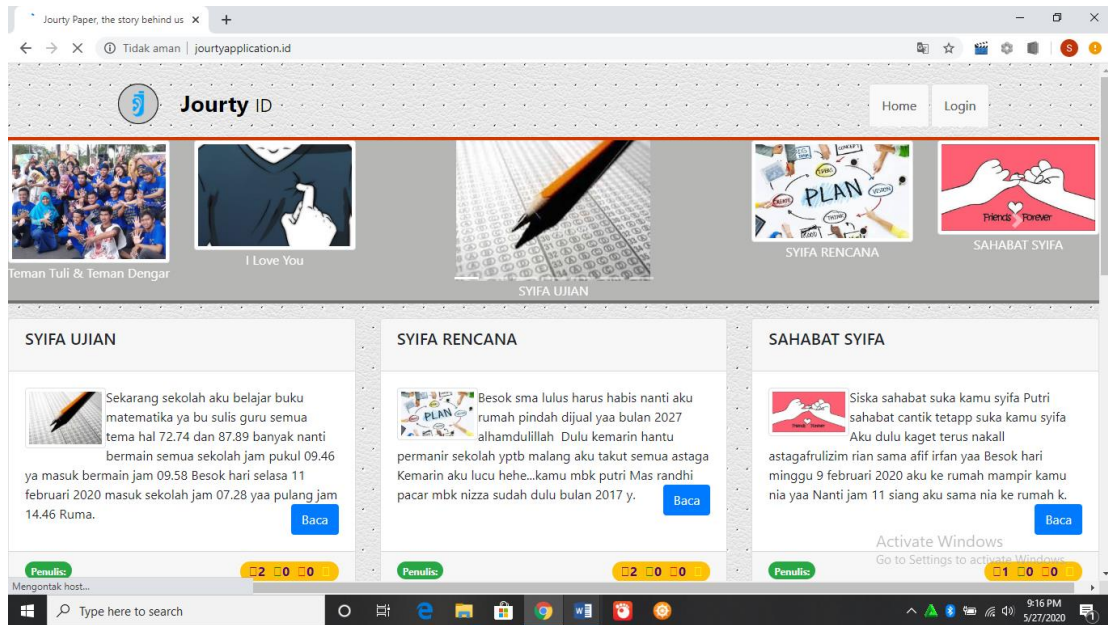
Jourty Paper, the story behind us ×

Tidak aman | jourtyapplication.id

Jourty ID

Home Login

Teman Tuli & Teman Dengar

I Love You

SYIFA UJIAN

PLAN

SYIFA RENCANA

Friends Forever

SAHABAT SYIFA

SYIFA UJIAN

Sekarang sekolah aku belajar buku matematika ya bu sulis guru semua tema hal 72.74 dan 87.89 banyak nanti bermain semua sekolah jam pukul 09.46 ya masuk bermain jam 09.58 Besok hari selasa 11 februari 2020 masuk sekolah jam 07.28 yaa pulang jam 14.46 Ruma.

Baca

Penulis:

2 0 0

SYIFA RENCANA

Besok sma lulus harus habis nanti aku rumah pindah dijual yaa bulan 2027 alhamdulillah Dulu kemarin hantu permanir sekolah yptb malang aku takut semua astaga Kemarin aku lucu hehe...kamu mbk putri Mas randhi pacar mbk nizza sudah dulu bulan 2017 y.

Baca

Penulis:

2 0 0

SAHABAT SYIFA

Siska sahabat suka kamu syifa Putri sahabat cantik tetapp suka kamu syifa Aku dulu kaget terus nakall astagafrulizim rian sama afif irfan yaa Besok hari minggu 9 februari 2020 aku ke rumah mampir kamu nia yaa Nanti jam 11 siang aku sama nia ke rumah k.

Baca

Penulis:

1 0 0

Activate Windows
Go to Settings to activate Windows.

Mengontak host...

Type here to search

9:16 PM
5/27/2020